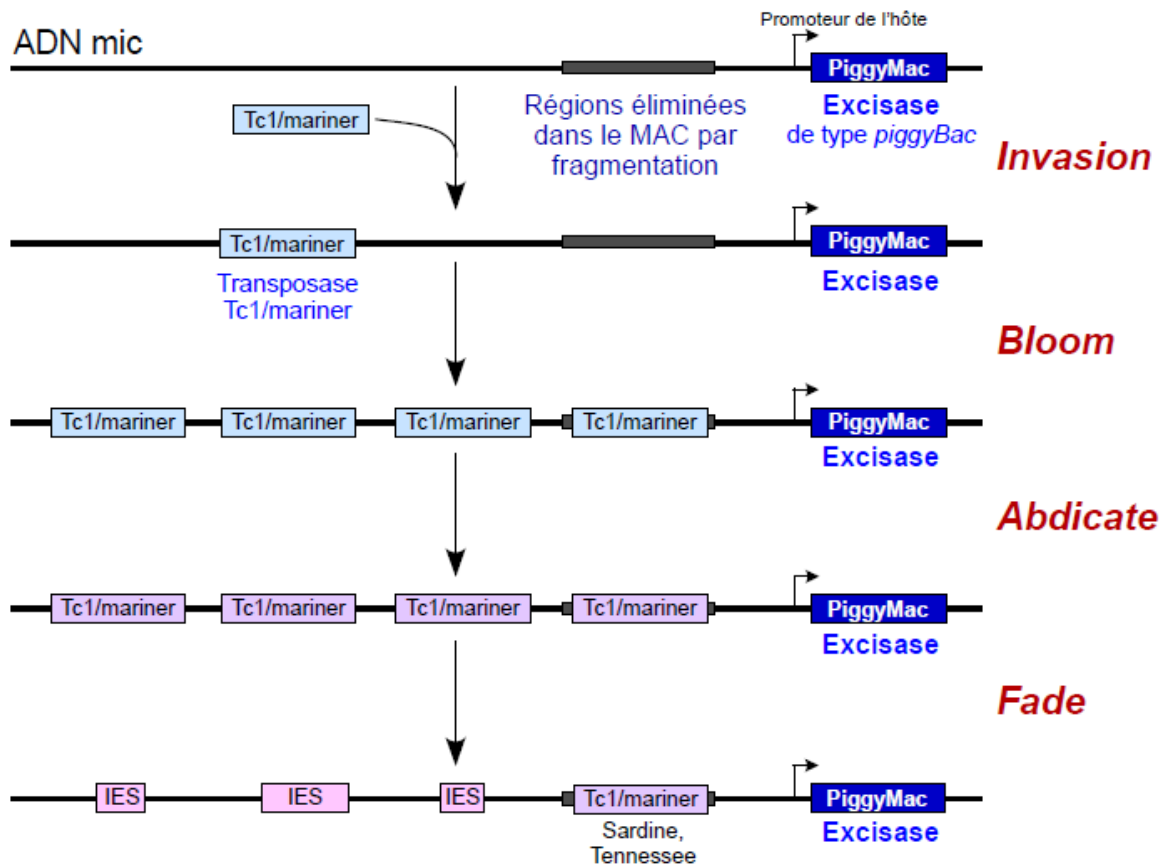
ADN mic

Promoteur de l'hôte

PiggyMac

Tc1/mariner

Régions éliminées dans le MAC par fragmentation

Excisase de type *piggyBac*

Invasion

Tc1/mariner

PiggyMac

Transposase Tc1/mariner

Excisase

Bloom

Tc1/mariner Tc1/mariner Tc1/mariner Tc1/mariner

PiggyMac

Excisase

Abdicate

Tc1/mariner Tc1/mariner Tc1/mariner Tc1/mariner

PiggyMac

Excisase

Fade

IES IES IES Tc1/mariner

PiggyMac

Sardine, Tennessee

Excisase